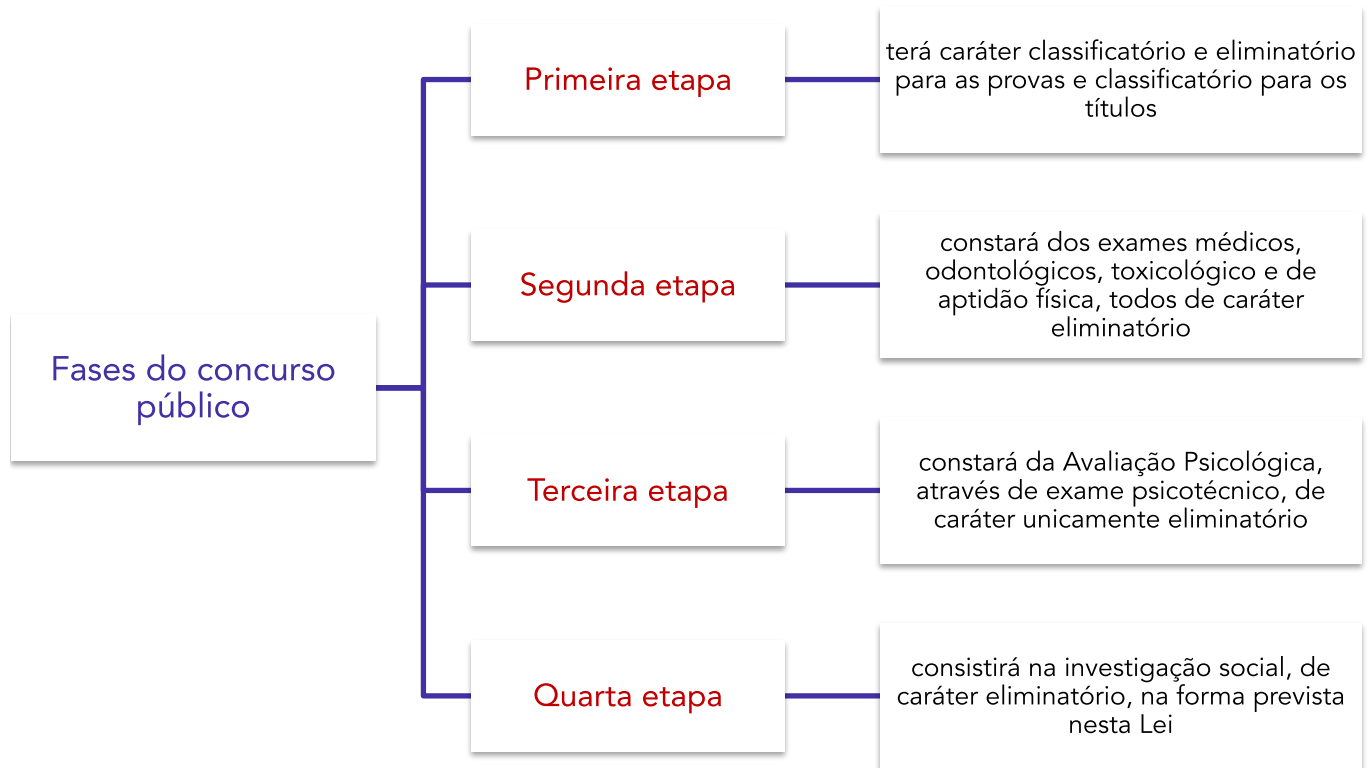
Fases do concurso público

Primeira etapa

terá caráter classificatório e eliminatório para as provas e classificatório para os títulos

Segunda etapa

constará dos exames médicos, odontológicos, toxicológico e de aptidão física, todos de caráter eliminatório

Terceira etapa

constará da Avaliação Psicológica, através de exame psicotécnico, de caráter unicamente eliminatório

Quarta etapa

consistirá na investigação social, de caráter eliminatório, na forma prevista nesta Lei